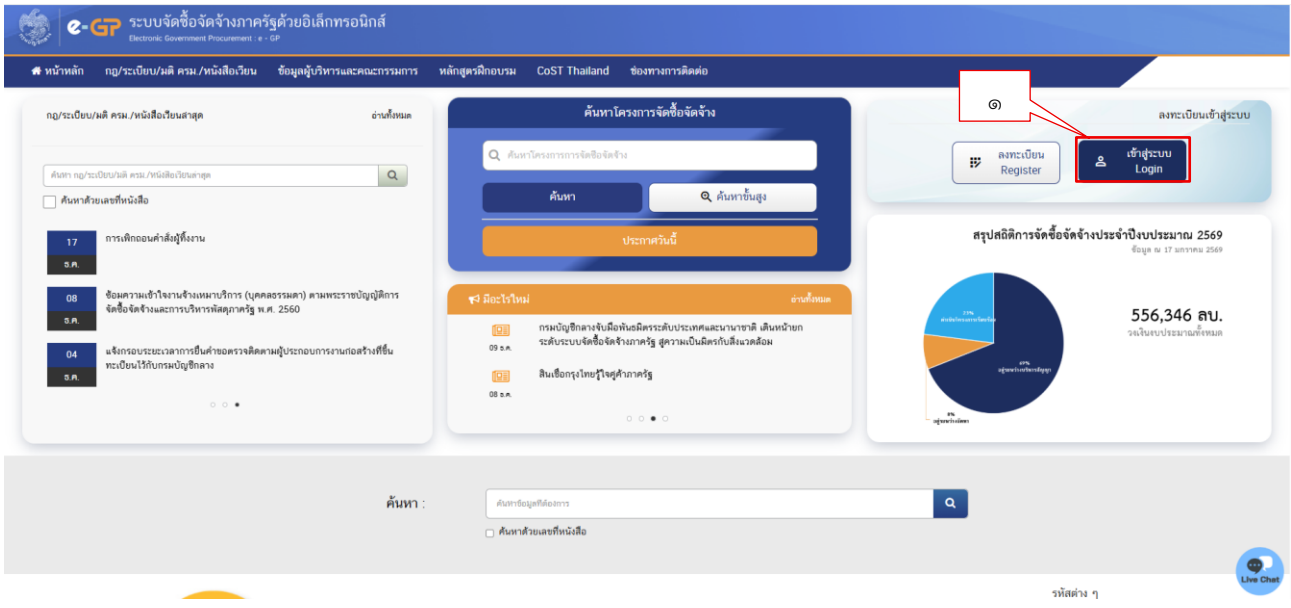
e-GP ระบบจัดซื้อจัดจ้างภาครัฐด้วยอิเล็กทรอนิกส์
Electronic Government Procurement : e - GP

หน้าหลัก กฎ/ระเบียบ/มติ ครม./หนังสือเวียน ข้อมูลผู้บริหารและคณะกรรมการ หลักสูตรฝึกอบรม CoST Thailand ช่องทางการติดต่อ

กฎ/ระเบียบ/มติ ครม./หนังสือเวียนล่าสุด อ่านทั้งหมด

ค้นหา กฎ/ระเบียบ/มติ ครม./หนังสือเวียนล่าสุด

ค้นหาด้วยเลขที่หนังสือ

17 ธ.ค. การเพิกถอนคำสั่งผู้ทิ้งงาน

08 ธ.ค. ข้อมความเข้าใจงานจ้างเหมาบริการ (บุคคลธรรมดา) ตามพระราชบัญญัติการจัดซื้อจัดจ้างและการบริหารพัสดุภาครัฐ พ.ศ. 2560

04 ธ.ค. แจ้งกรอบระยะเวลาการยื่นค่าขอตรวจติดตามผู้ประกอบการงานก่อสร้างที่ขึ้นทะเบียนไว้กับกรมบัญชีกลาง

ค้นหาโครงการจัดซื้อจัดจ้าง

ค้นหาโครงการการจัดซื้อจัดจ้าง

ค้นหา

ค้นหาขั้นสูง

ประกาศวันนี้

มีอะไรใหม่ อ่านทั้งหมด

09 ธ.ค. กรมบัญชีกลางจับมือพันธมิตรระดับประเทศและนานาชาติ เดินหน้ายกระดับระบบจัดซื้อจัดจ้างภาครัฐ สู่ความเป็นมิตรกับสิ่งแวดล้อม

08 ธ.ค. สินเชื่อกรุงไทยรู้ใจคู่ค้าภาครัฐ

๑

ลงทะเบียนเข้าสู่ระบบ

ลงทะเบียน Register

เข้าสู่ระบบ Login

สรุปสถิติการจัดซื้อจัดจ้างประจำปีงบประมาณ 2569
ข้อมูล ณ 17 มกราคม 2569

23%
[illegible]

69%
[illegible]

8%
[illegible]

556,346 ลบ.
วงเงินงบประมาณทั้งหมด

ค้นหา :

ค้นหาข้อมูลที่ต้องการ

ค้นหาด้วยเลขที่หนังสือ

Live Chat

รหัสต่าง ๆ